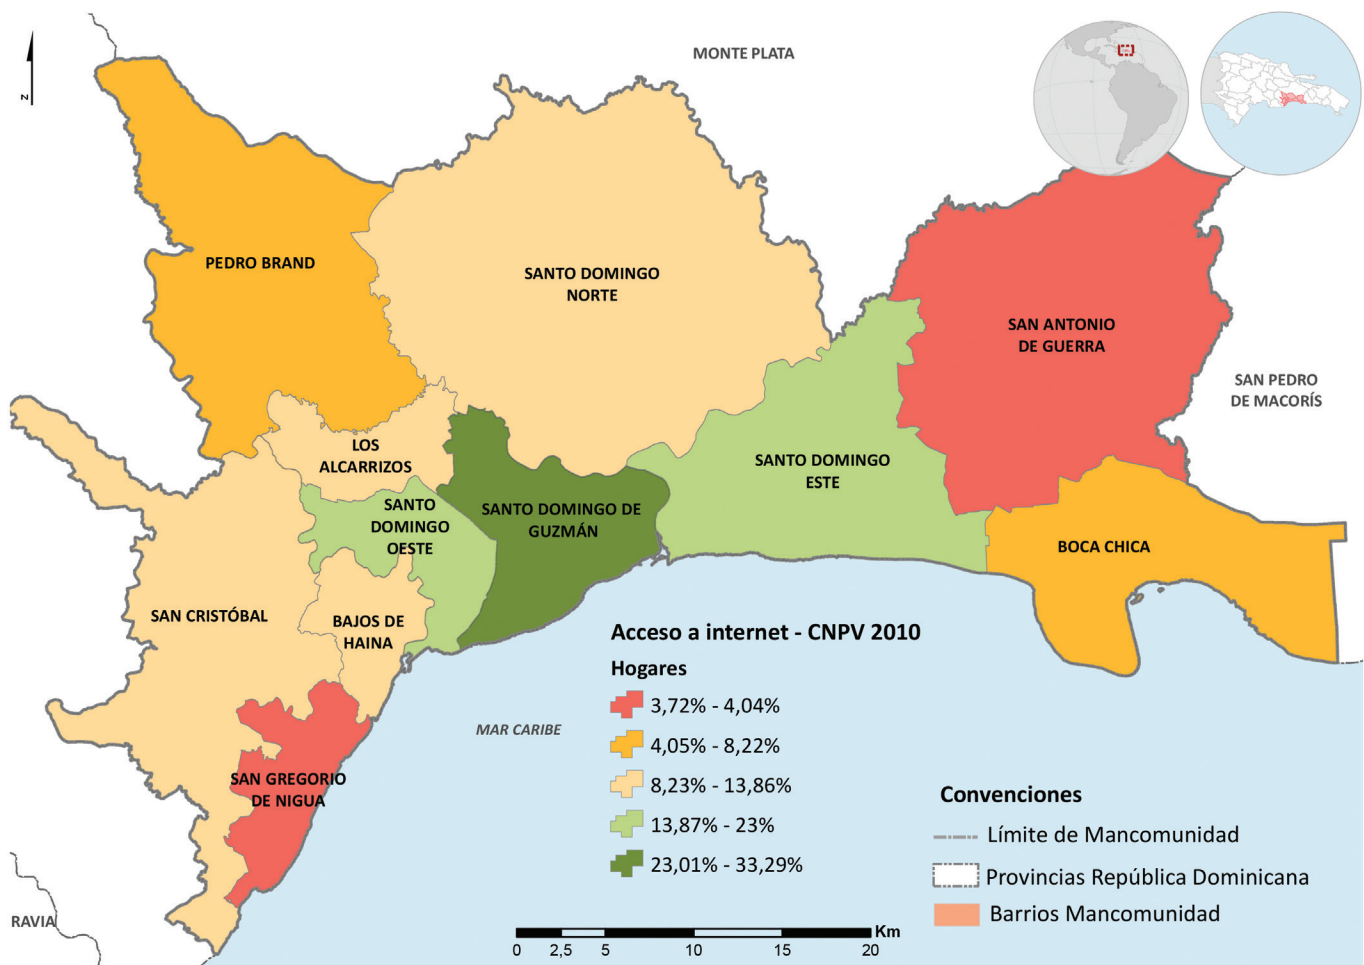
N

MONTE PLATA

PEDRO BRAND

SANTO DOMINGO NORTE

SAN ANTONIO DE GUERRA

SAN PEDRO DE MACORÍS

LOS ALCARRIZOS

SANTO DOMINGO OESTE

SANTO DOMINGO DE GUZMÁN

SANTO DOMINGO ESTE

BOCA CHICA

SAN CRISTÓBAL

BAJOS DE HAINA

MAR CARIBE

SAN GREGORIO DE NIGUA

RAVIA

Acceso a internet - CNPV 2010

Hogares

3,72% - 4,04%

4,05% - 8,22%

8,23% - 13,86%

13,87% - 23%

23,01% - 33,29%

Convenciones

Límite de Mancomunidad

Provincias República Dominicana

Barrios Mancomunidad

0 2,5 5 10 15 20 Km